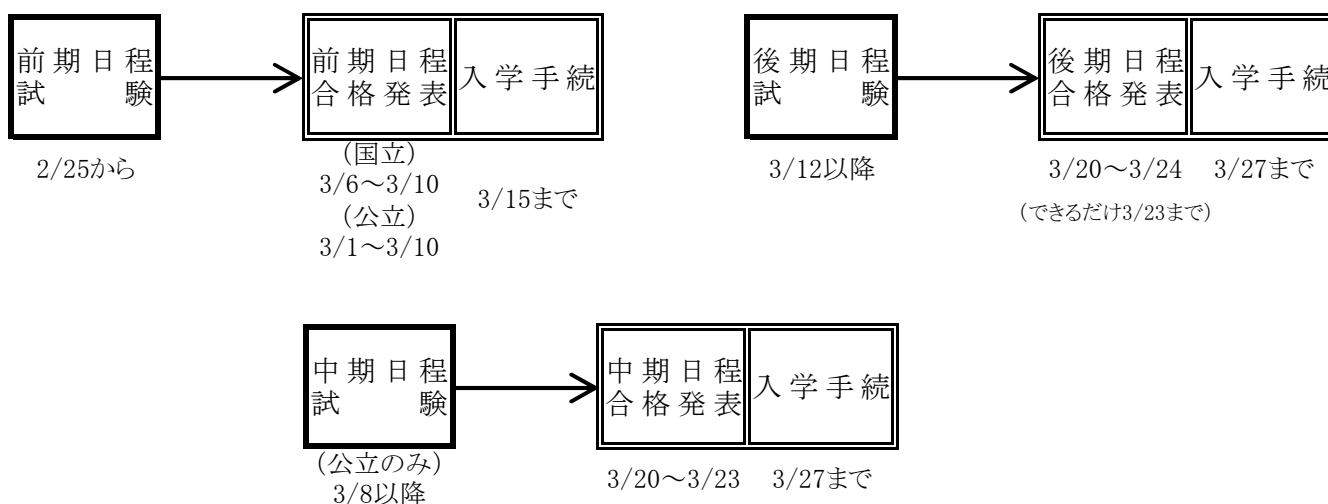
前期日程
試験

2/25から

前期日程
合格発表

（国立）
3/6～3/10
（公立）
3/1～3/10

入学手続

3/15まで

後期日程
試験

3/12以降

後期日程
合格発表

3/20～3/24

（できるだけ3/23まで）

入学手続

3/27まで

中期日程
試験

（公立のみ）
3/8以降

中期日程
合格発表

3/20～3/23

入学手続

3/27まで